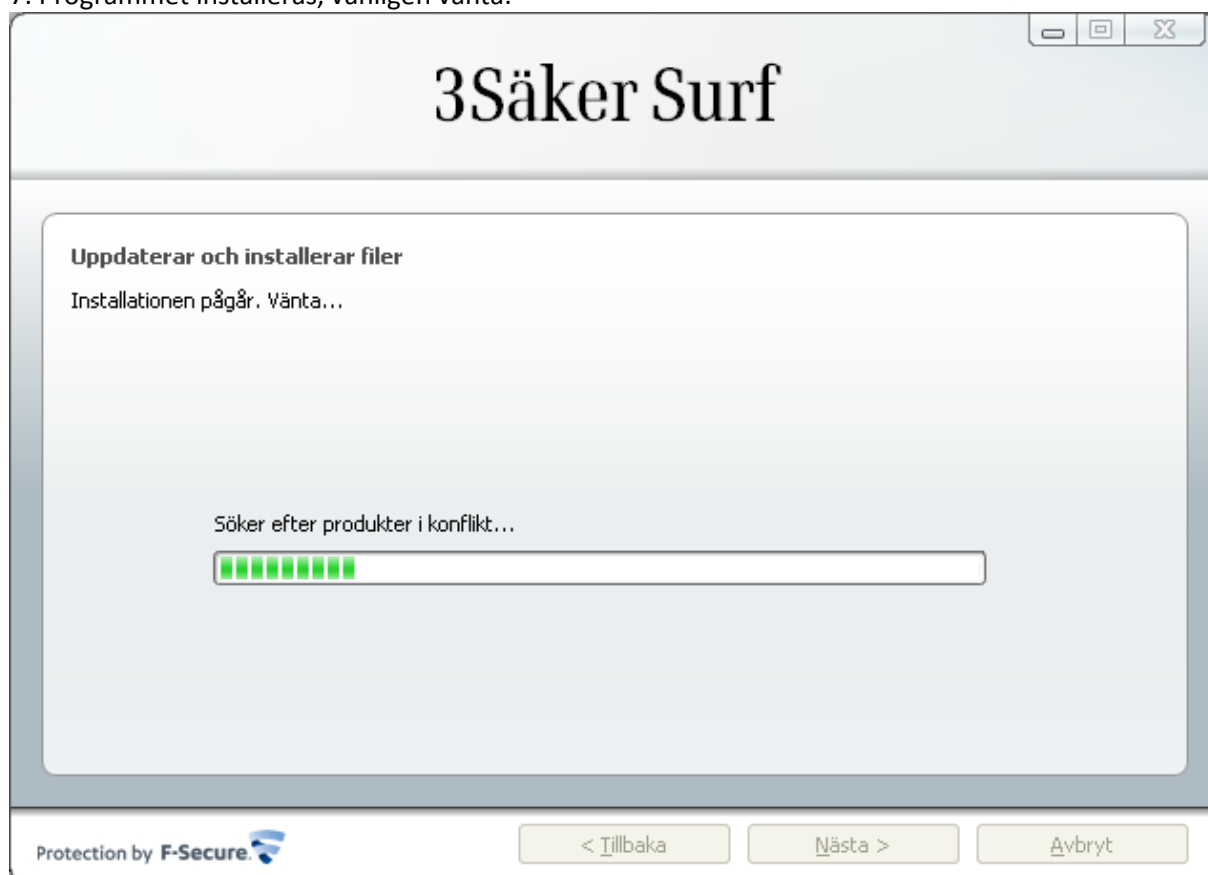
7. Programmet installeras, vänligen vänta.

3Säker Surf

Uppdaterar och installerar filer

Installationen pågår. Vänta...

Söker efter produkter i konflikt...

Protection by F-Secure.

< Tillbaka

Nästa >

Avbryt